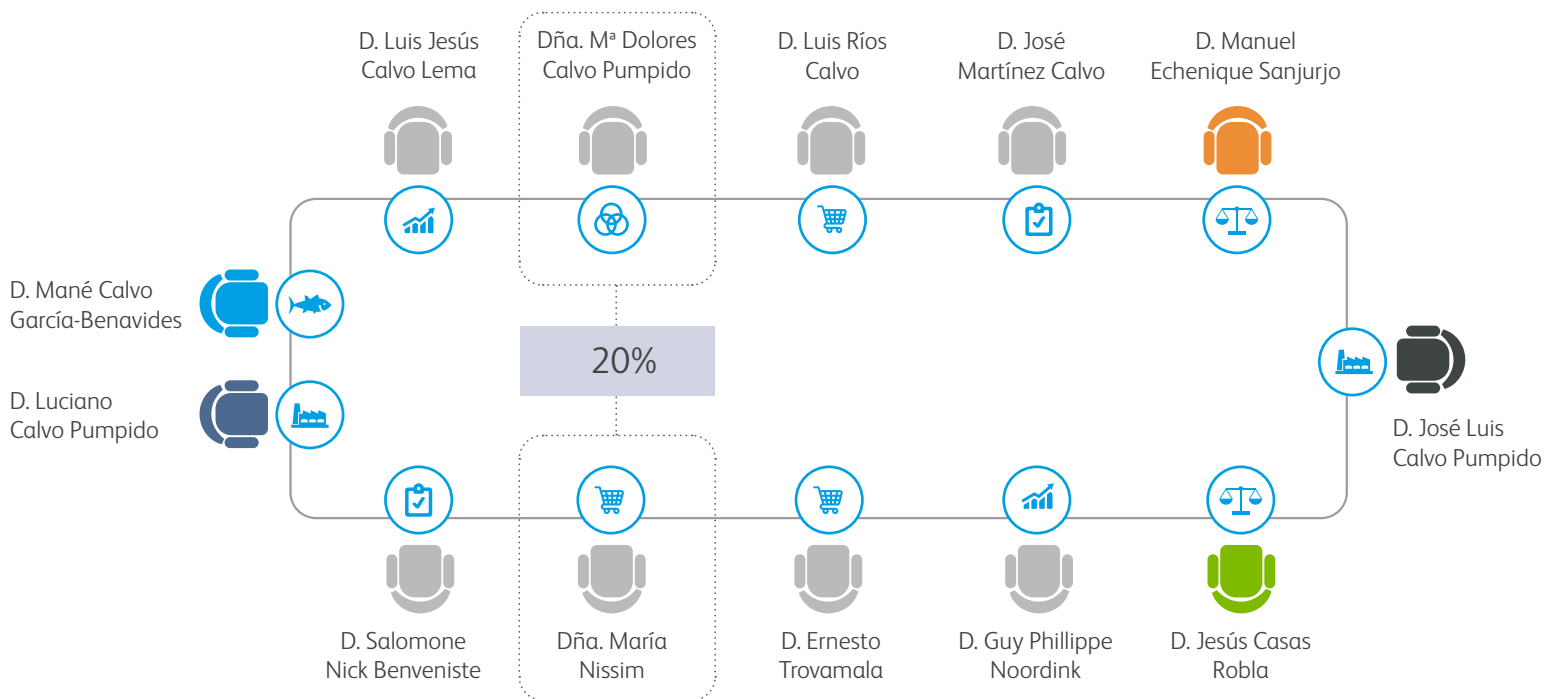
D. Luis Jesús Calvo Lema

Dña. Mª Dolores Calvo Pumpido

D. Luis Ríos Calvo

D. José Martínez Calvo

D. Manuel Echenique Sanjurjo

D. Mané Calvo García-Benavides

20%

D. Luciano Calvo Pumpido

D. José Luis Calvo Pumpido

D. Salomone Nick Benveniste

Dña. María Nissim

D. Ernesto Trovamala

D. Guy Phillippe Noordink

D. Jesús Casas Robla